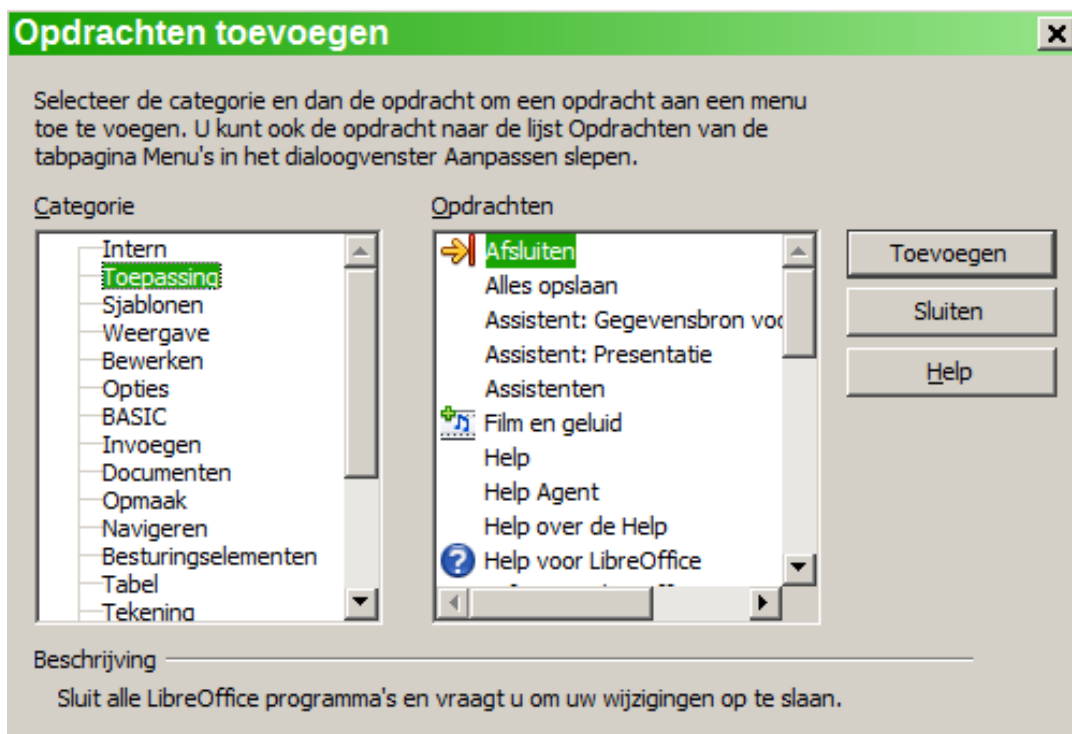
Opdrachten toevoegen

Selecteer de categorie en dan de opdracht om een opdracht aan een menu toe te voegen. U kunt ook de opdracht naar de lijst Opdrachten van de tabpagina Menu's in het dialoogvenster Aanpassen slepen.

Categorie

Intern
Toepassing
Sjablonen
Weergave
Bewerken
Opties
BASIC
Invoegen
Documenten
Opmaak
Navigeren
Besturingselementen
Tabel
Tekening

Opdrachten

Afsluiten
Alles opslaan
Assistent: Gegevensbron voo
Assistent: Presentatie
Assistenten
Film en geluid
Help
Help Agent
Help over de Help
Help voor LibreOffice
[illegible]

Toevoegen
Sluiten
Help

Beschrijving

Sluit alle LibreOffice programma's en vraagt u om uw wijzigingen op te slaan.